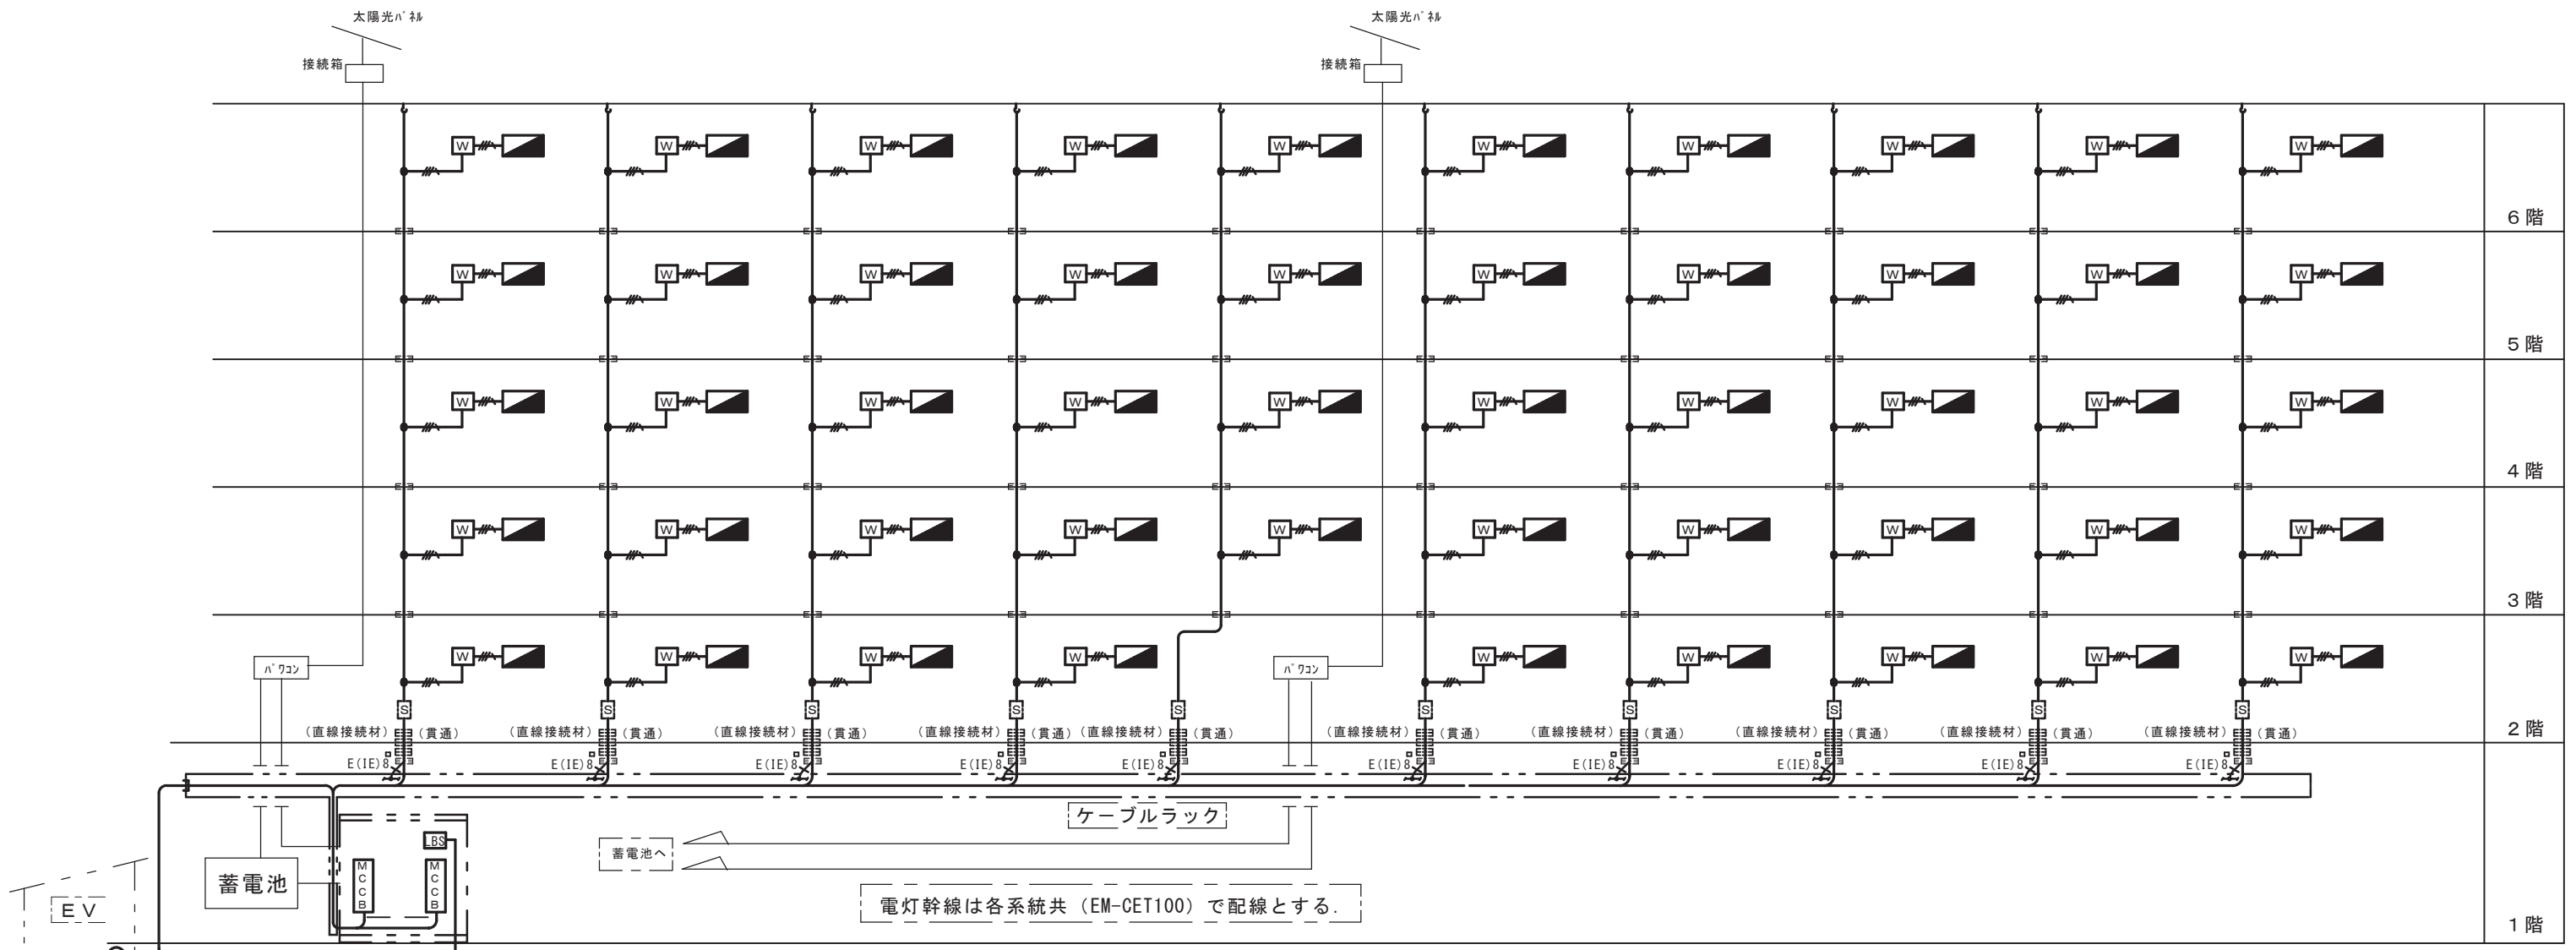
太陽光パネル
接続箱
太陽光パネル
接続箱

W W W W W W W W W W
6階
W W W W W W W W W W
5階
W W W W W W W W W W
4階
W W W W W W W W W W
3階
W W W W W W W W W W
パワコン
パワコン
S S S S S S S S S S
(直線接続材) (貫通) (直線接続材) (貫通) (直線接続材) (貫通) (直線接続材) (貫通) (直線接続材) (貫通) (直線接続材) (貫通) (直線接続材) (貫通) (直線接続材) (貫通) (直線接続材) (貫通) (直線接続材) (貫通)
2階
E(IE)8 E(IE)8 E(IE)8 E(IE)8 E(IE)8 E(IE)8 E(IE)8 E(IE)8 E(IE)8 E(IE)8
ケーブルラック
LBS
蓄電池
MCCB
MCCB
蓄電池へ
EV
電灯幹線は各系統共 (EM-CET100) で配線とする.
1階